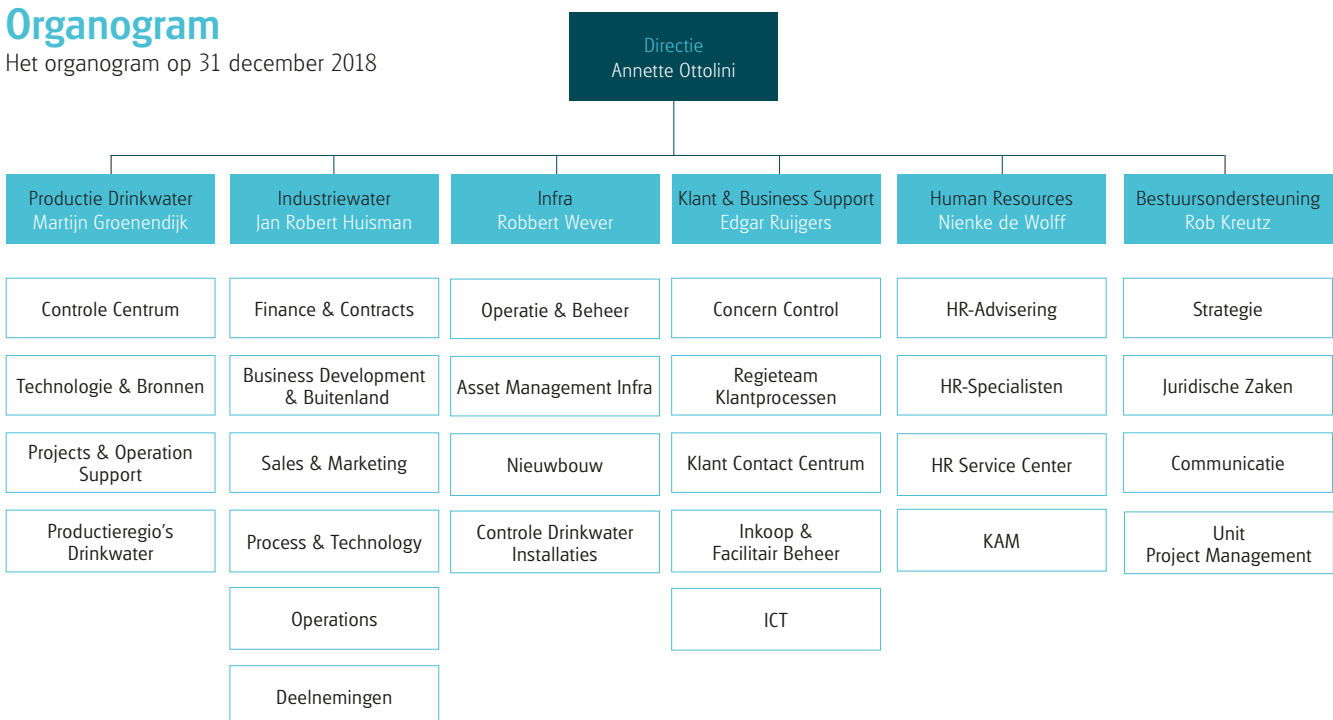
Organogram
Het organogram op 31 december 2018

Directie
Annette Ottolini

Productie Drinkwater
Martijn Groenendijk

Controle Centrum

Technologie & Bronnen

Projects & Operation Support

Productieregio's Drinkwater

Industriewater
Jan Robert Huisman

Finance & Contracts

Business Development & Buitenland

Sales & Marketing

Process & Technology

Operations

Deelnemingen

Infra
Robbert Wever

Operatie & Beheer

Asset Management Infra

Nieuwbouw

Controle Drinkwater Installaties

Klant & Business Support
Edgar Ruijgers

Concern Control

Regieteam Klantprocessen

Klant Contact Centrum

Inkoop & Facilitair Beheer

ICT

Human Resources
Nienke de Wolff

HR-Advisering

HR-Specialisten

HR Service Center

KAM

Bestuursondersteuning
Rob Kreutz

Strategie

Juridische Zaken

Communicatie

Unit Project Management